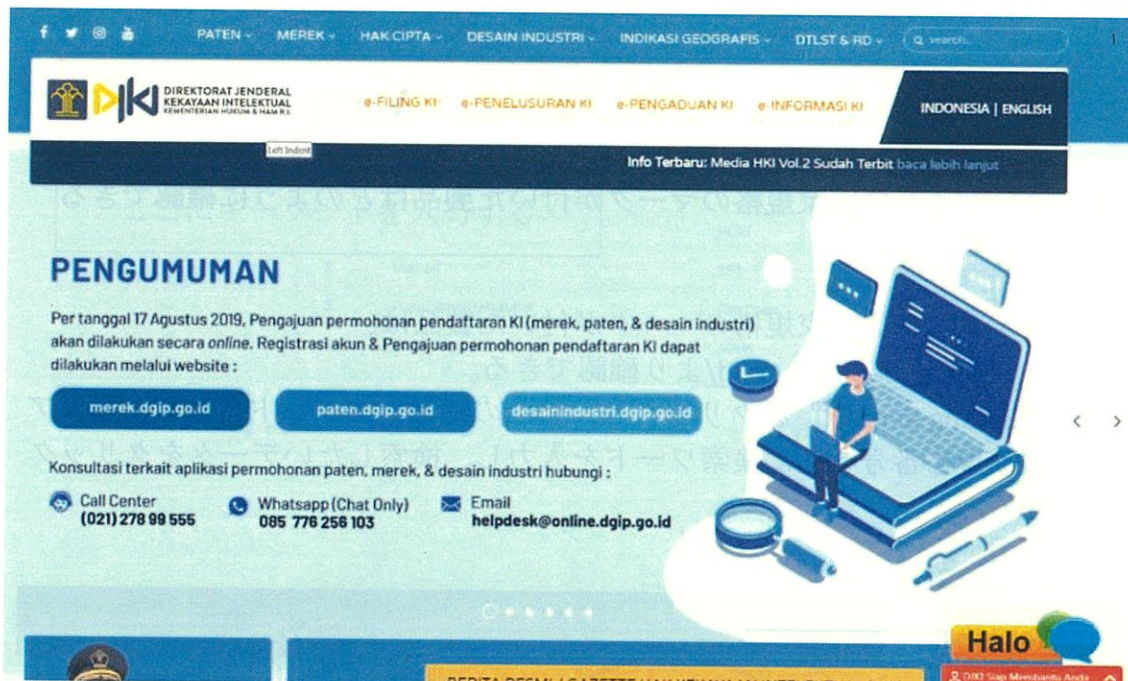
PATEN MEREK HAK CIPTA DESAIN INDUSTRI INDIKASI GEOGRAFIS DTLST & RD search

DJKI DIREKTORAT JENDERAL KEKAYAAN INTELEKTUAL KEMENTERIAN HUKUM & HAM R.I.

e-FILING KI e-PENELUSURAN KI e-PENGADUAN KI e-INFORMASI KI

INDONESIA | ENGLISH

Left Indent

Info Terbaru: Media HKI Vol.2 Sudah Terbit baca lebih lanjut

PENGUMUMAN

Per tanggal 17 Agustus 2019, Pengajuan permohonan pendaftaran KI (merek, paten, & desain industri) akan dilakukan secara online. Registrasi akun & Pengajuan permohonan pendaftaran KI dapat dilakukan melalui website :

merek.dgip.go.id

paten.dgip.go.id

desainindustri.dgip.go.id

Konsultasi terkait aplikasi permohonan paten, merek, & desain industri hubungi :

Call Center (021) 278 99 555

Whatsapp (Chat Only) 085 776 256 103

Email helpdesk@online.dgip.go.id

Halo

DJKI Siap Membantu Anda

BERITA RESMI / GAZETTE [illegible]